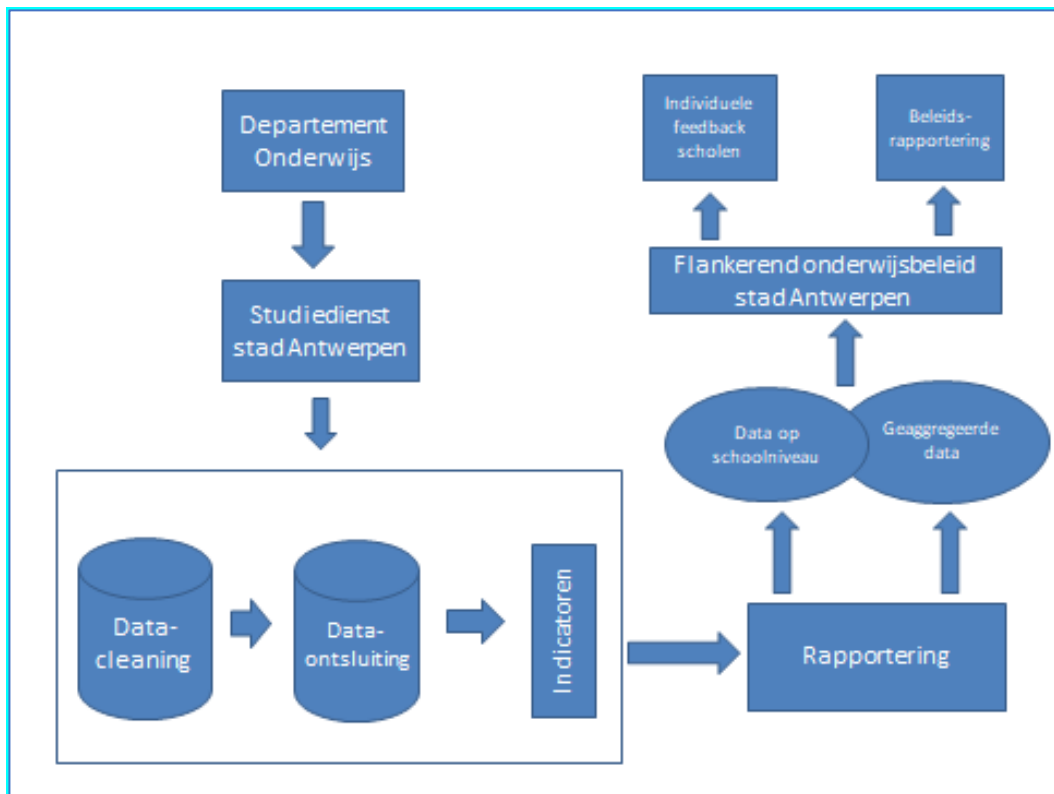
Departement Onderwijs

Studiedienst stad Antwerpen

Data-cleaning

Data-ontsluiting

Indicatoren

Rapportering

Data op schoolniveau

Geaggregeerde data

Flankerend onderwijsbeleid stad Antwerpen

Individuele feedback scholen

Beleids-rapportering